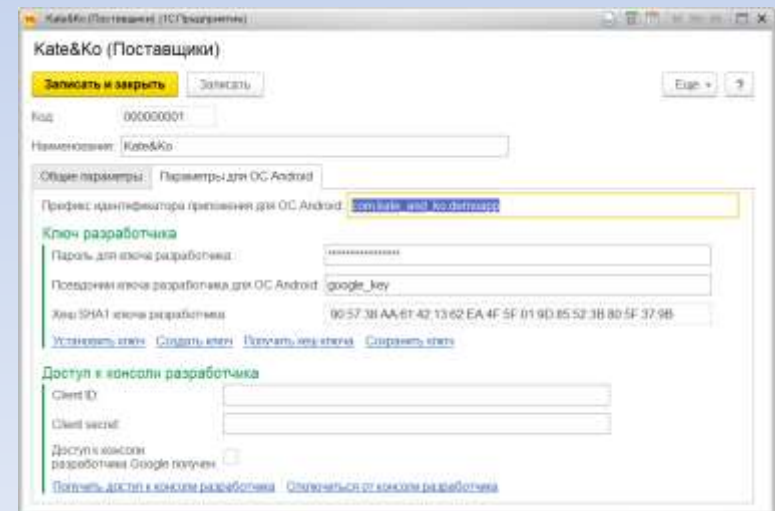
Kate&Ko (Поставщики) (1С:Предприятие)

Kate&Ko (Поставщики)

Записать и закрыть | Записать | Еще | ?

Код: 000000001

Наименование: Kate&Ko

Общие параметры | Параметры для ОС Android

Префикс идентификатора приложения для ОС Android: com.kate_and_ko.demoapp

Ключ разработчика

Пароль для ключа разработчика: ****************

Псевдоним ключа разработчика для ОС Android: google_key

Хеш SHA1 ключа разработчика: 90:57:38:AA:61:42:13:62:EA:4F:5F:01:9D:85:52:3B:80:5F:37:9B

Установить ключ | Создать ключ | Получить хеш ключа | Сохранить ключ

Доступ к консоли разработчика

Client ID:

Client secret:

Доступ к консоли разработчика Google получен:

Получить доступ к консоли разработчика | Отключиться от консоли разработчика